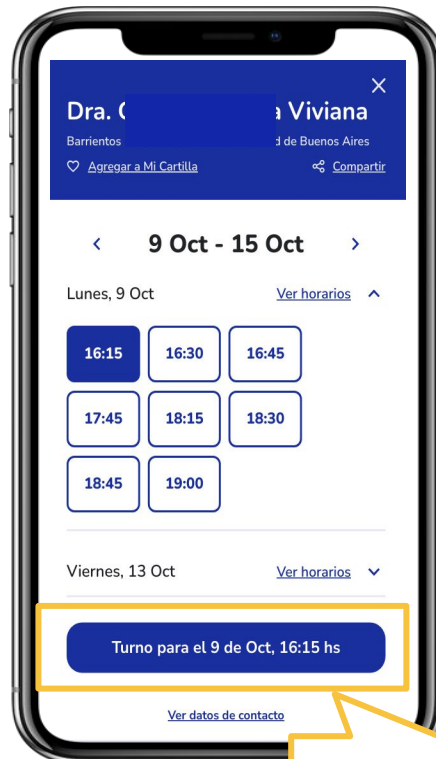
×

Dra. C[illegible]a Viviana

Barrientos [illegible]d de Buenos Aires

Agregar a Mi Cartilla

Compartir

9 Oct - 15 Oct

Lunes, 9 Oct

Ver horarios

16:15 16:30 16:45

17:45 18:15 18:30

18:45 19:00

Viernes, 13 Oct

Ver horarios

Turno para el 9 de Oct, 16:15 hs

Ver datos de contacto